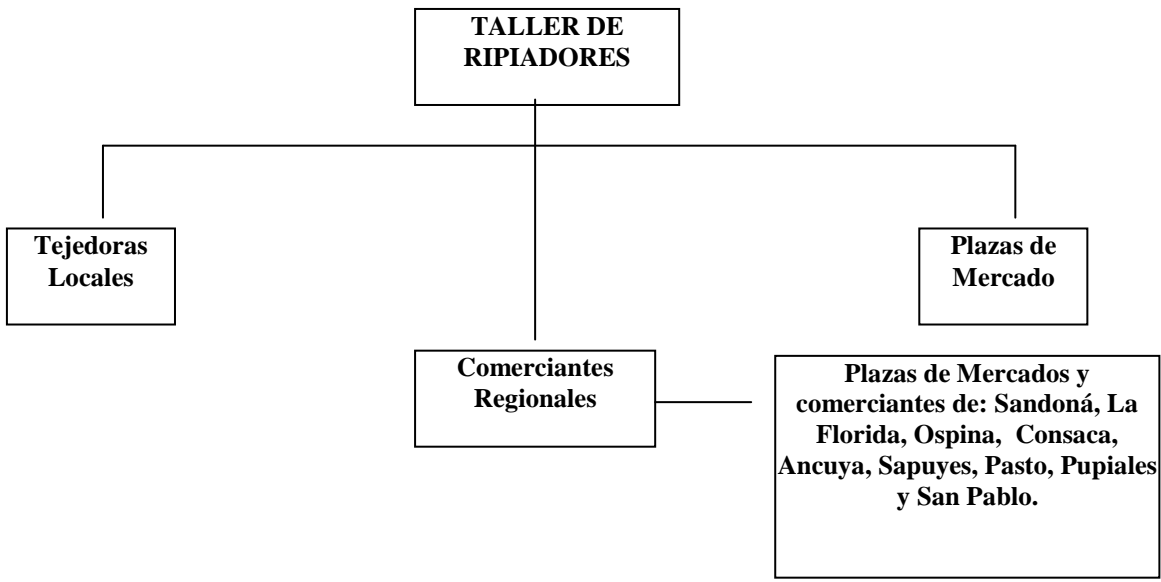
TALLER DE RIPIADORES

Tejedoras Locales

Plazas de Mercado

Comerciantes Regionales

Plazas de Mercados y comerciantes de: Sandoná, La Florida, Ospina, Consaca, Ancuya, Sapuyes, Pasto, Pupiales y San Pablo.